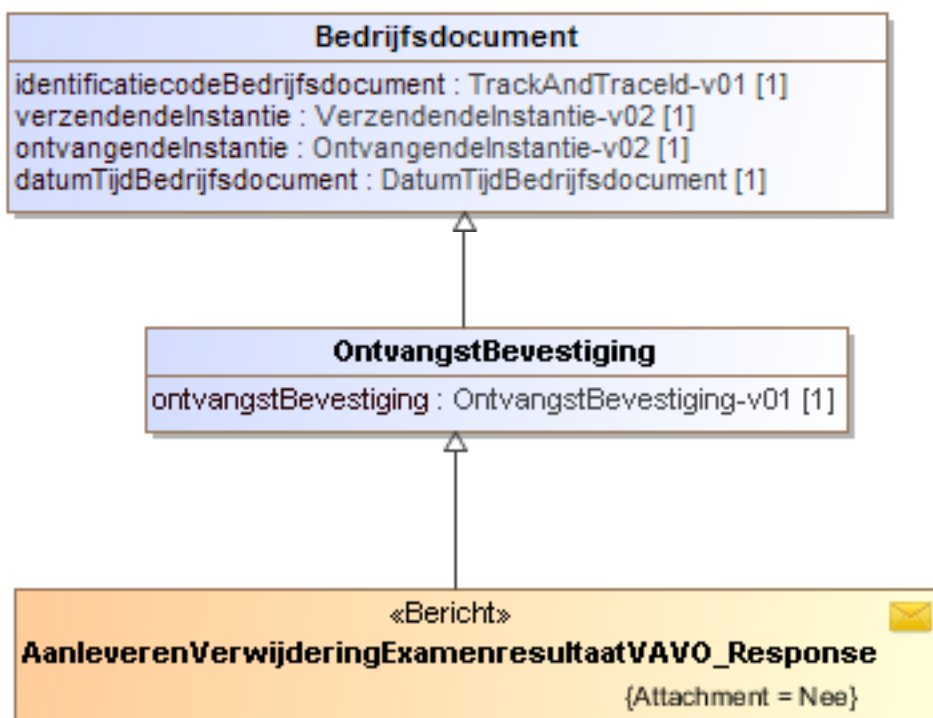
Bedrijfsdocument

identificatiecodeBedrijfsdocument : TrackAndTraceId-v01 [1]
verzendendeInstantie : VerzendendeInstantie-v02 [1]
ontvangendeInstantie : OntvangendeInstantie-v02 [1]
datumTijdBedrijfsdocument : DatumTijdBedrijfsdocument [1]

OntvangstBevestiging

ontvangstBevestiging : OntvangstBevestiging-v01 [1]

«Bericht»
AanleverenVerwijderingExamenresultaatVAVO_Response
{Attachment = Nee}